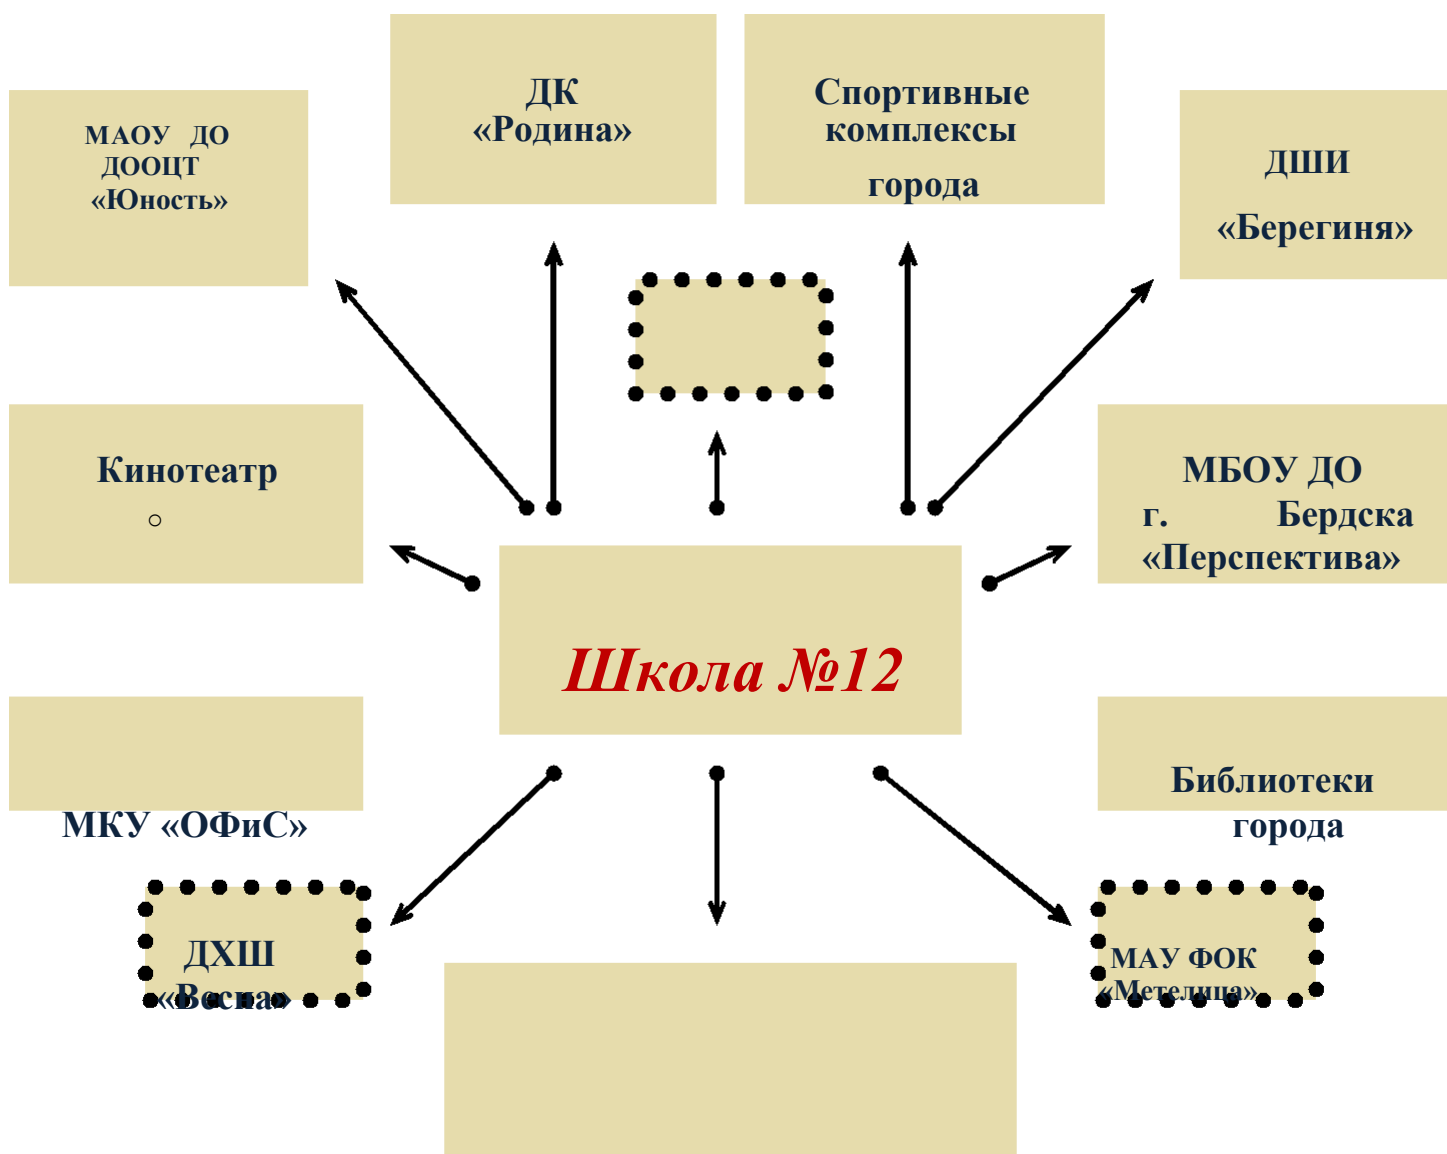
МАОУ ДО ДООЦТ «Юность»

ДК «Родина»

Спортивные комплексы города

ДШИ «Берегиня»

Кинотеатр
○

МБОУ ДО г. Бердска «Перспектива»

Школа №12

МКУ «ОФиС»

Библиотеки города

ДХШ «Весна»

МАУ ФОК «Метелица»